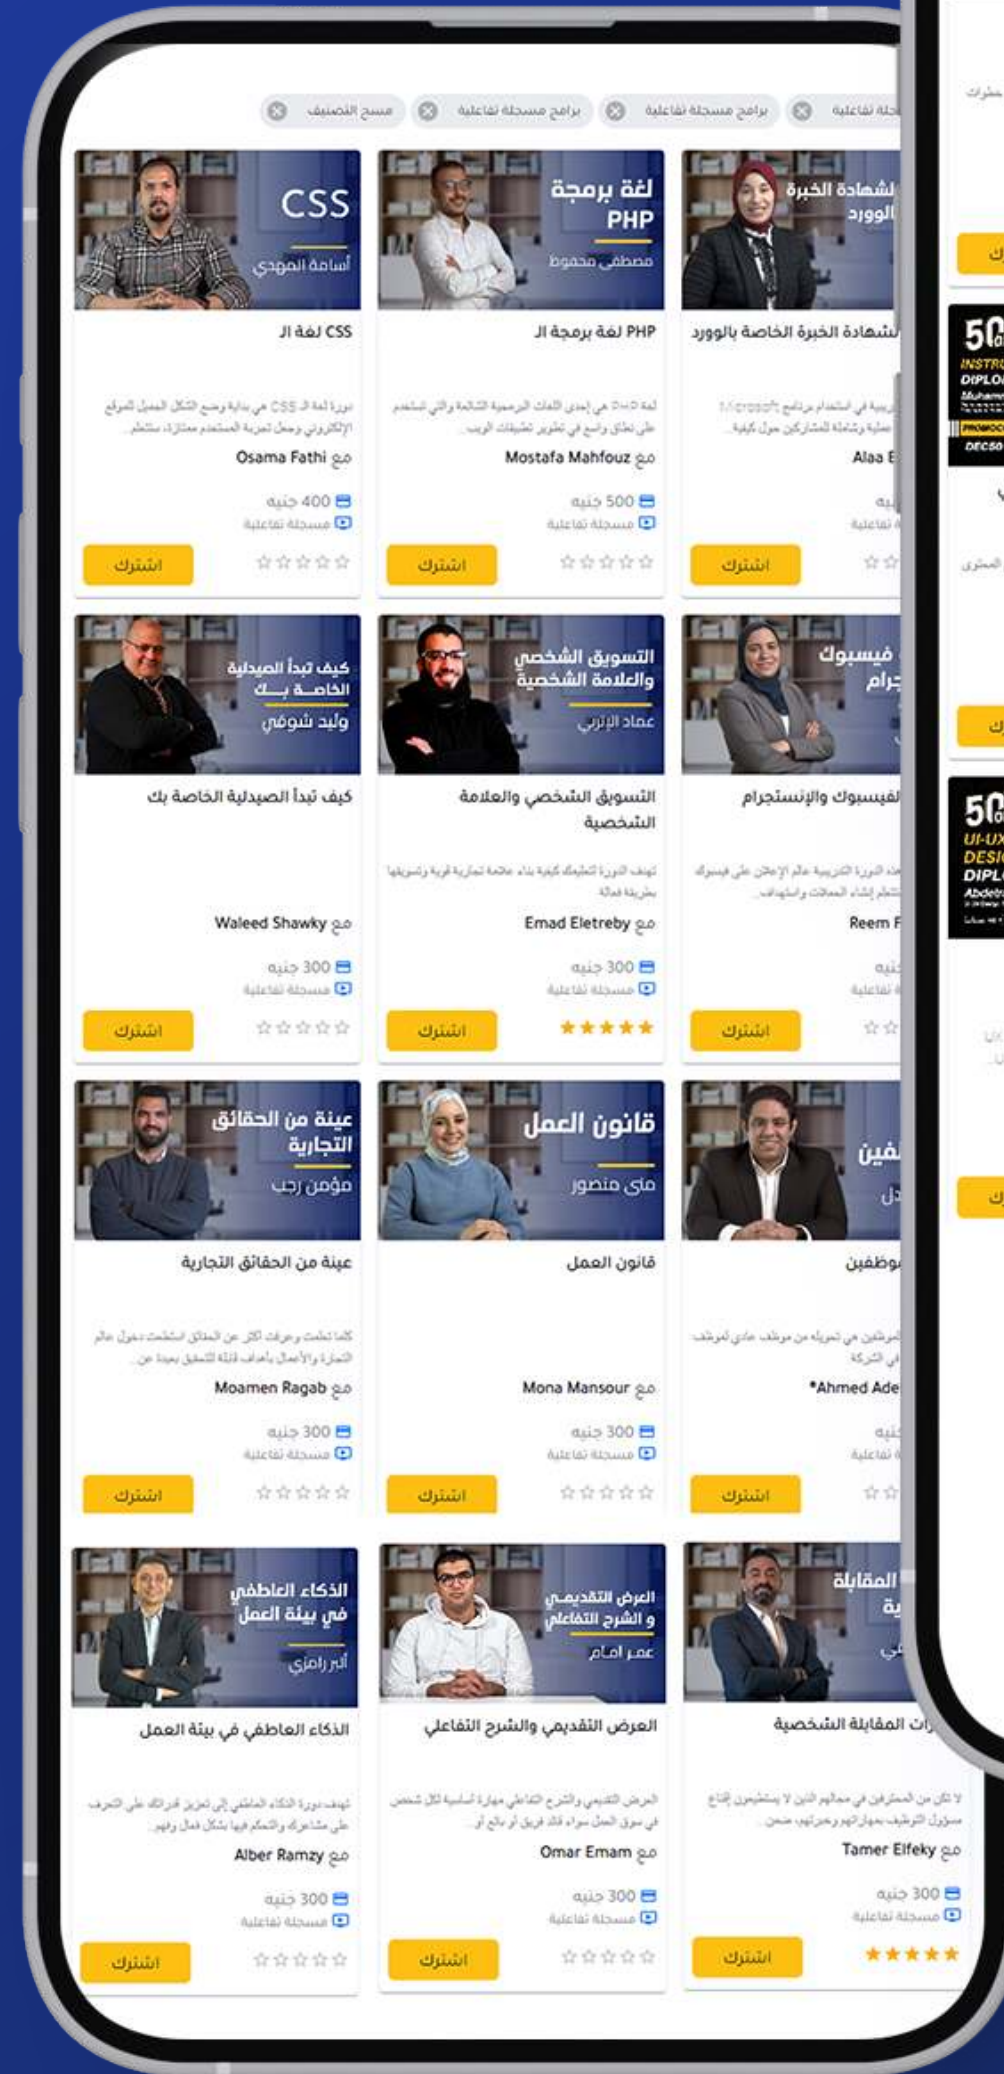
مسح التصنيف ⊗ برامج مسجلة تفاعلية ⊗ برامج مسجلة تفاعلية ⊗ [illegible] تفاعلية ⊗

CSS
أسامة المهدي
لغة الـ CSS
دورة لغة الـ CSS هي بداية وضع الشكل الجميل للموقع الإلكتروني وجعل تجربة المستخدم ممتازة، ستتعلم...
مع Osama Fathi
400 جنيه
مسجلة تفاعلية
اشترك

لغة برمجة PHP
مصطفى محفوظ
لغة برمجة الـ PHP
لغة PHP هي إحدى اللغات البرمجية الشائعة والتي تستخدم على نطاق واسع في تطوير تطبيقات الويب...
مع Mostafa Mahfouz
500 جنيه
مسجلة تفاعلية
اشترك

الشهادة الخبرة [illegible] الوورد
الشهادة الخبرة الخاصة بالوورد
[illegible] Microsoft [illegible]
Alaa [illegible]
اشترك

كيف تبدأ الصيدلية الخاصة بك
وليد شوقي
كيف تبدأ الصيدلية الخاصة بك
مع Waleed Shawky
300 جنيه
مسجلة تفاعلية
اشترك

التسويق الشخصي والعلامة الشخصية
عماد الإتربي
التسويق الشخصي والعلامة الشخصية
تهدف الدورة لتعليمك كيفية بناء علامة تجارية قوية وتسويقها بطريقة فعالة
مع Emad Eletreby
300 جنيه
مسجلة تفاعلية
اشترك

فيسبوك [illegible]
الفيسبوك والإنستجرام
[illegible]
Reem F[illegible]
اشترك

عينة من الحقائق التجارية
مؤمن رجب
عينة من الحقائق التجارية
كلما تعلمت وعرفت أكثر عن الحقائق استطعت دخول عالم التجارة والأعمال بأهداف قابلة للتحقيق بعيدا عن
مع Moamen Ragab
300 جنيه
مسجلة تفاعلية
اشترك

قانون العمل
منى منصور
قانون العمل
مع Mona Mansour
300 جنيه
مسجلة تفاعلية
اشترك

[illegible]
موظفين
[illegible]
*Ahmed Ade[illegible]
اشترك

الذكاء العاطفي في بيئة العمل
ألبر رامزي
الذكاء العاطفي في بيئة العمل
تهدف دورة الذكاء العاطفي إلى تعزيز قدراتك على التعرف على مشاعرك والتحكم فيها بشكل فعال
مع Alber Ramzy
300 جنيه
مسجلة تفاعلية
اشترك

العرض التقديمي و الشرح التفاعلي
عمر امام
العرض التقديمي والشرح التفاعلي
العرض التقديمي والشرح التفاعلي مهارة أساسية لكل شخص في سوق العمل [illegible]
مع Omar Emam
300 جنيه
مسجلة تفاعلية
اشترك

المقابلة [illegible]
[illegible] المقابلة الشخصية
لا تكن من المحترفين في مجالهم الذين لا يستطيعون إقناع مسؤول التوظيف بمهاراتهم وخبراتهم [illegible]
مع Tamer Elfeky
300 جنيه
مسجلة تفاعلية
اشترك

50
INSTRU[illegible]
DIPLO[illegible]
DEC50

50
UI-UX
DESI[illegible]
DIPL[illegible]
Abdel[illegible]